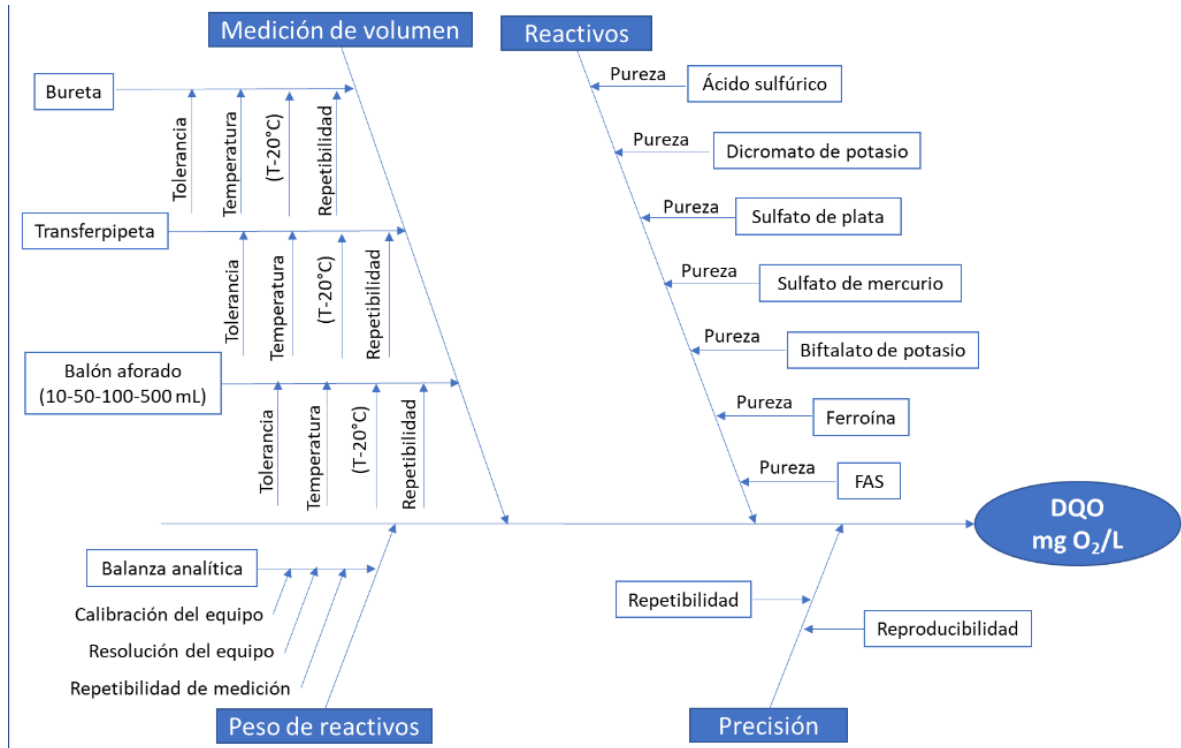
Medición de volumen

Reactivos

Bureta

Tolerancia
Temperatura
(T-20°C)
Repetibilidad

Transferpipeta

Tolerancia
Temperatura
(T-20°C)
Repetibilidad

Balón aforado (10-50-100-500 mL)

Tolerancia
Temperatura
(T-20°C)
Repetibilidad

Pureza
Ácido sulfúrico

Pureza
Dicromato de potasio

Pureza
Sulfato de plata

Pureza
Sulfato de mercurio

Pureza
Biftalato de potasio

Pureza
Ferroína

Pureza
FAS

DQO
mg $O_2$/L

Balanza analítica
Calibración del equipo
Resolución del equipo
Repetibilidad de medición

Repetibilidad
Reproducibilidad

Peso de reactivos

Precisión